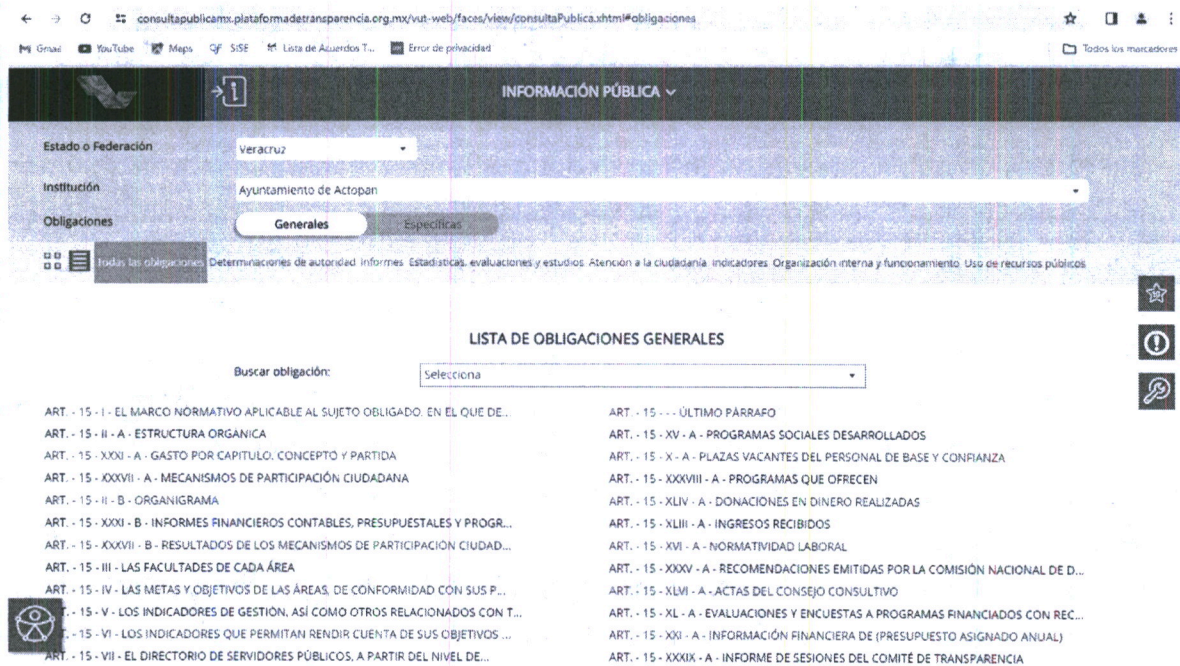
consultapublicamx.plataformadetransparencia.org.mx/vut-web/faces/view/consultaPublica.xhtml#obligaciones

Gmail YouTube Maps SiSE Lista de Acuerdos T... Error de privacidad

Todos los marcadores

INFORMACIÓN PÚBLICA

Estado o Federación Veracruz

Institución Ayuntamiento de Actopan

Obligaciones Generales Específicas

Todas las obligaciones Determinaciones de autoridad Informes Estadísticas, evaluaciones y estudios Atención a la ciudadanía Indicadores Organización interna y funcionamiento Uso de recursos públicos

LISTA DE OBLIGACIONES GENERALES

Buscar obligación: Selecciona

ART. - 15 - I - EL MARCO NORMATIVO APLICABLE AL SUJETO OBLIGADO, EN EL QUE DE...
ART. - 15 - II - A - ESTRUCTURA ORGANICA
ART. - 15 - XXXI - A - GASTO POR CAPITULO, CONCEPTO Y PARTIDA
ART. - 15 - XXXVII - A - MECANISMOS DE PARTICIPACIÓN CIUDADANA
ART. - 15 - II - B - ORGANIGRAMA
ART. - 15 - XXXI - B - INFORMES FINANCIEROS CONTABLES, PRESUPUESTALES Y PROGR...
ART. - 15 - XXXVII - B - RESULTADOS DE LOS MECANISMOS DE PARTICIPACIÓN CIUDAD...
ART. - 15 - III - LAS FACULTADES DE CADA ÁREA
ART. - 15 - IV - LAS METAS Y OBJETIVOS DE LAS ÁREAS, DE CONFORMIDAD CON SUS P...
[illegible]T. - 15 - V - LOS INDICADORES DE GESTIÓN, ASÍ COMO OTROS RELACIONADOS CON T...
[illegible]T. - 15 - VI - LOS INDICADORES QUE PERMITAN RENDIR CUENTA DE SUS OBJETIVOS ...
ART. - 15 - VII - EL DIRECTORIO DE SERVIDORES PÚBLICOS, A PARTIR DEL NIVEL DE...

ART. - 15 - - - ÚLTIMO PÁRRAFO
ART. - 15 - XV - A - PROGRAMAS SOCIALES DESARROLLADOS
ART. - 15 - X - A - PLAZAS VACANTES DEL PERSONAL DE BASE Y CONFIANZA
ART. - 15 - XXXVIII - A - PROGRAMAS QUE OFRECEN
ART. - 15 - XLIV - A - DONACIONES EN DINERO REALIZADAS
ART. - 15 - XLIII - A - INGRESOS RECIBIDOS
ART. - 15 - XVI - A - NORMATIVIDAD LABORAL
ART. - 15 - XXXV - A - RECOMENDACIONES EMITIDAS POR LA COMISIÓN NACIONAL DE D...
ART. - 15 - XLVI - A - ACTAS DEL CONSEJO CONSULTIVO
ART. - 15 - XL - A - EVALUACIONES Y ENCUESTAS A PROGRAMAS FINANCIADOS CON REC...
ART. - 15 - XXI - A - INFORMACIÓN FINANCIERA DE (PRESUPUESTO ASIGNADO ANUAL)
ART. - 15 - XXXIX - A - INFORME DE SESIONES DEL COMITÉ DE TRANSPARENCIA